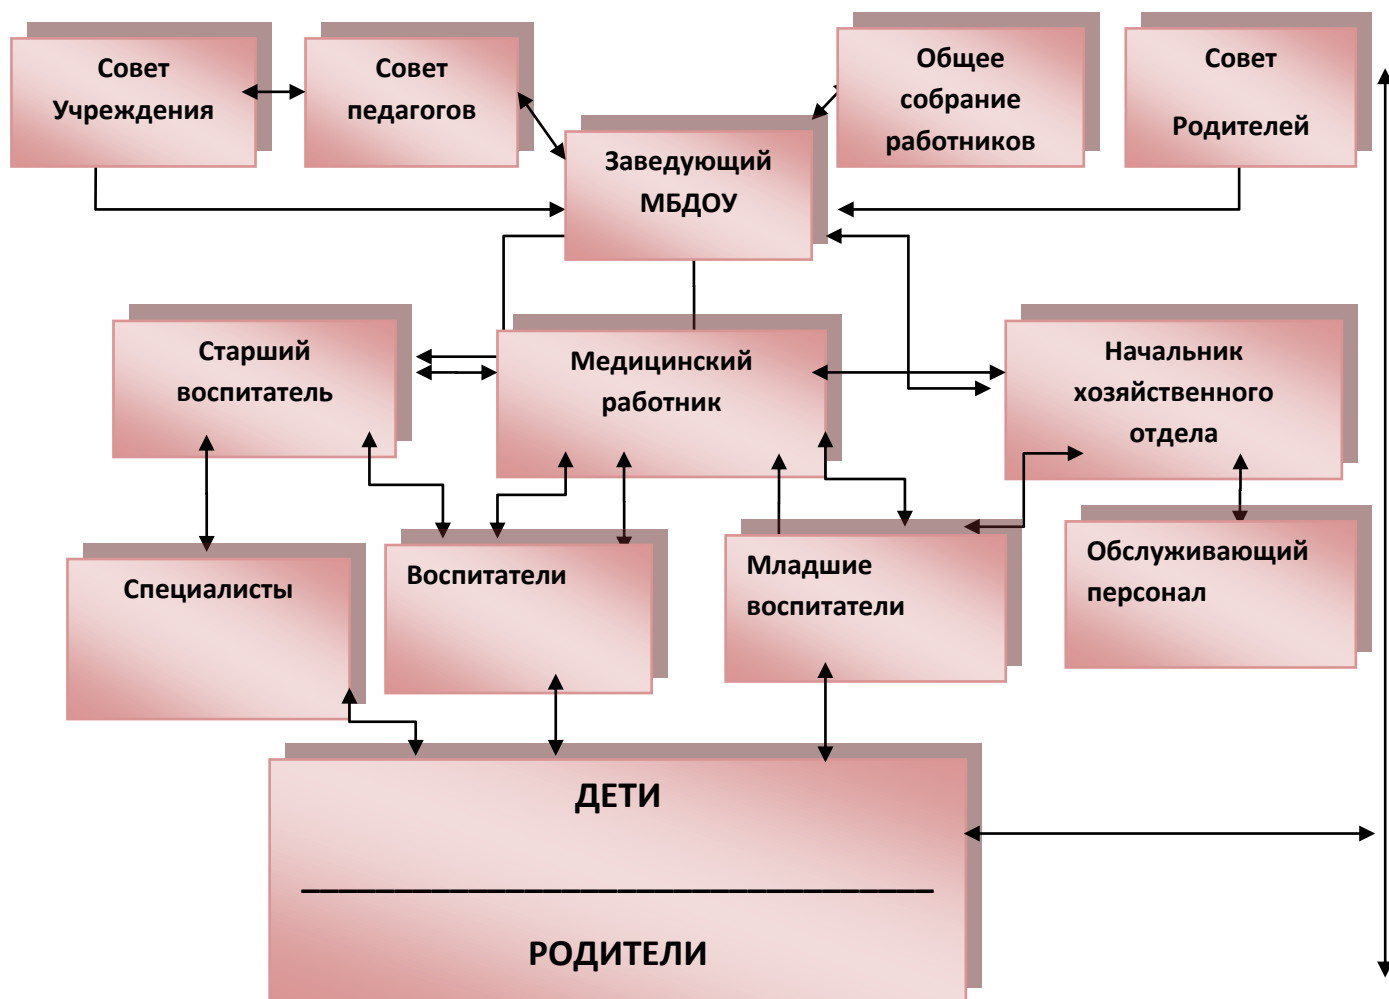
Совет Учреждения

Совет педагогов

Общее собрание работников

Совет Родителей

Заведующий МБДОУ

Старший воспитатель

Медицинский работник

Начальник хозяйственного отдела

Специалисты

Воспитатели

Младшие воспитатели

Обслуживающий персонал

ДЕТИ

РОДИТЕЛИ